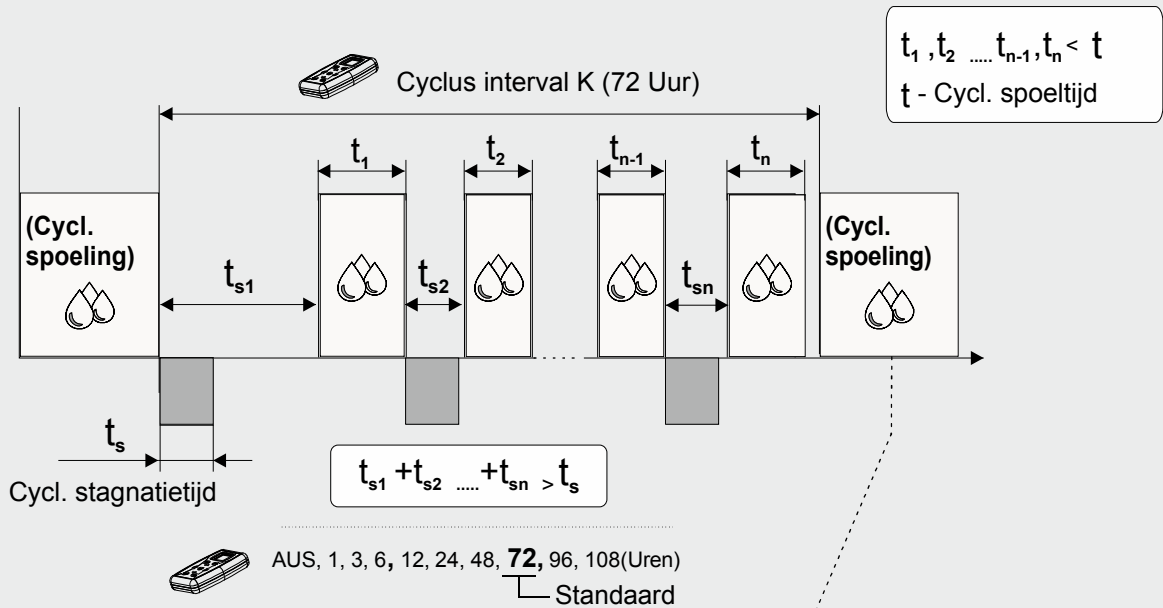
$t_1, t_2 \ldots t_{n-1}, t_n < t$

t - Cycl. spoeltijd

Cyclus interval K (72 Uur)

$t_1$

$t_2$

$t_{n-1}$

$t_n$

(Cycl. spoeling)

$t_{s1}$

$t_{s2}$

$t_{sn}$

(Cycl. spoeling)

$t_s$

Cycl. stagnatietijd

$t_{s1} + t_{s2} \ldots + t_{sn} > t_s$

AUS, 1, 3, 6, 12, 24, 48, **72,** 96, 108(Uren)

Standaard